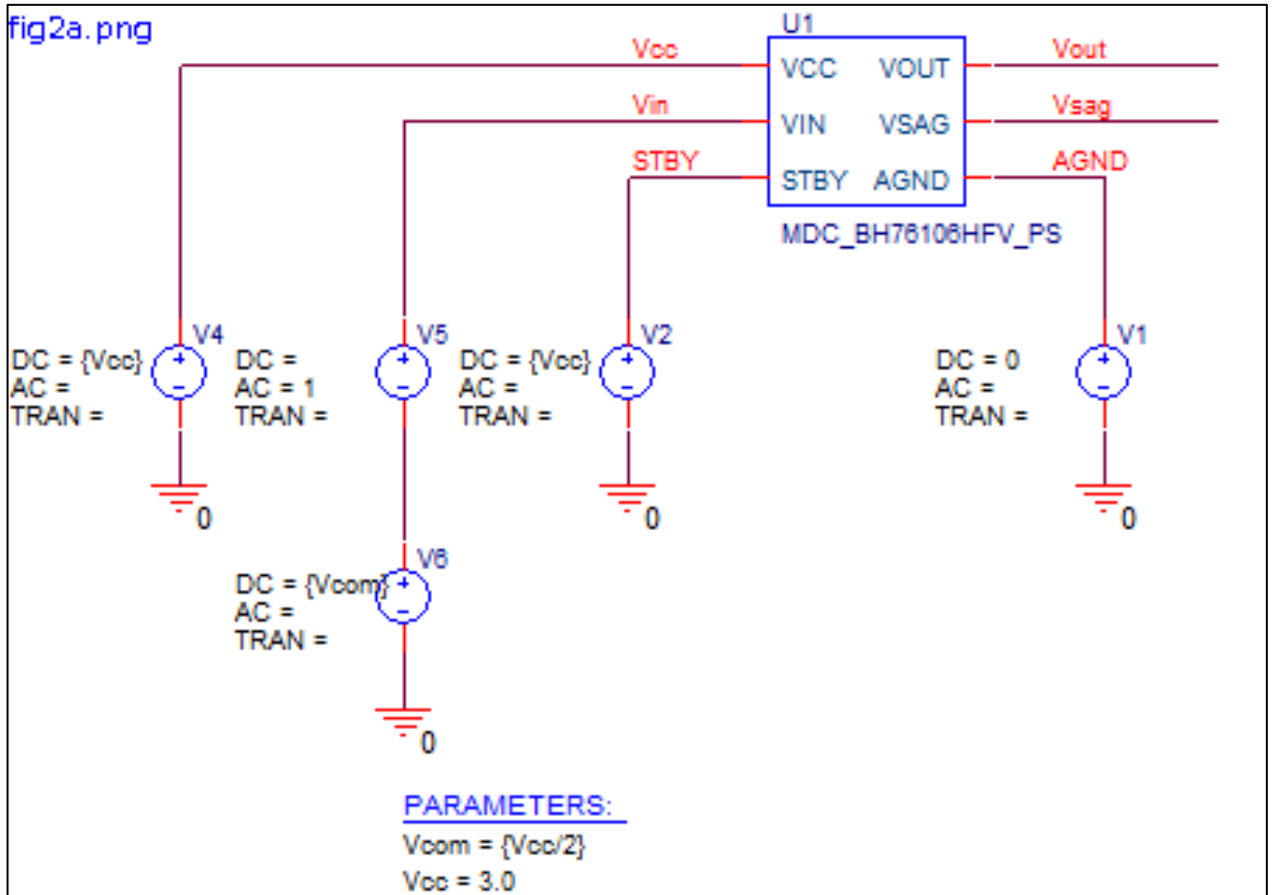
fig2a.png

U1

Vcc
VCC
VOUT
Vout

Vin
VIN
VSAG
Vsag

STBY
STBY
AGND
AGND

MDC_BH76106HFV_PS

V4
DC = {Vcc}
AC =
TRAN =

V5
DC =
AC = 1
TRAN =

V2
DC = {Vcc}
AC =
TRAN =

V1
DC = 0
AC =
TRAN =

0
0
0

V6
DC = {Vcom}
AC =
TRAN =

0

PARAMETERS:
Vcom = {Vcc/2}
Vcc = 3.0